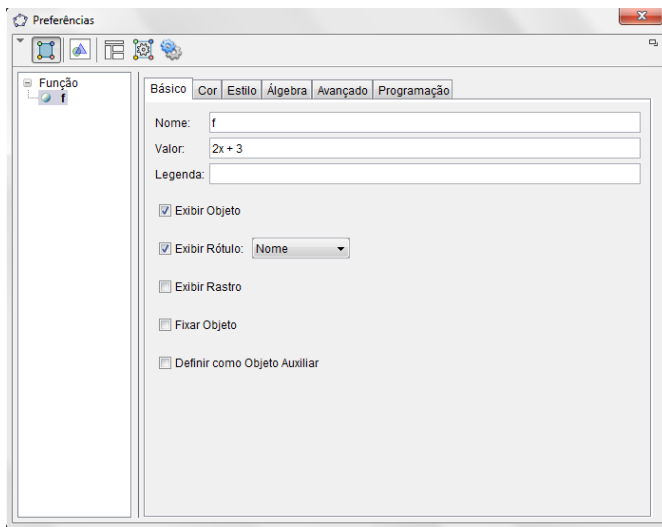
Preferências

Função
f

Básico | Cor | Estilo | Álgebra | Avançado | Programação

Nome: f
Valor: 2x + 3
Legenda:

Exibir Objeto

Exibir Rótulo: Nome

Exibir Rastro

Fixar Objeto

Definir como Objeto Auxiliar